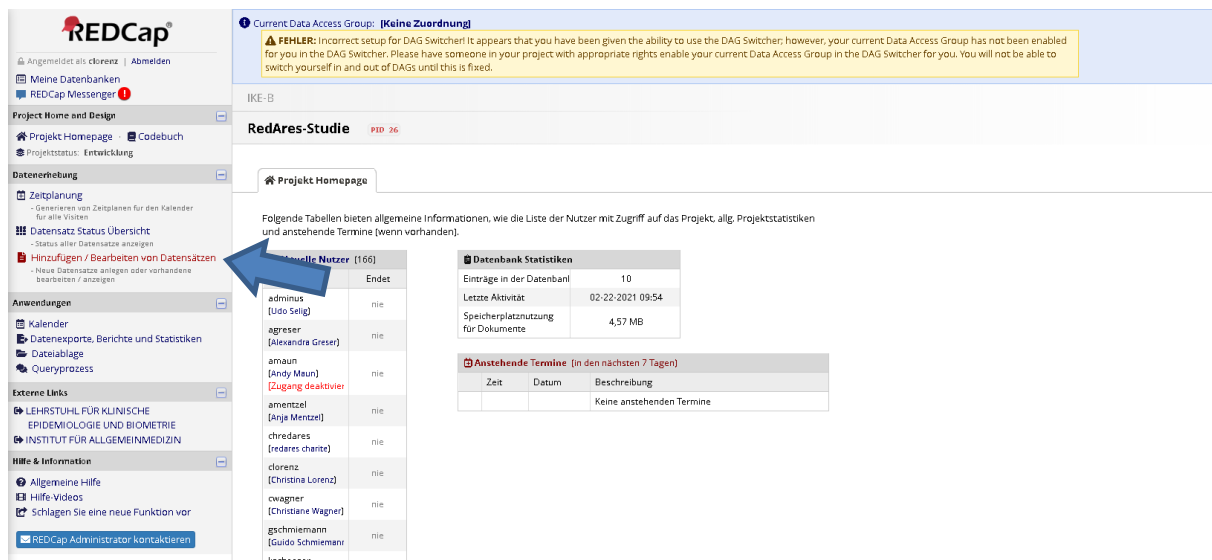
REDCap®

Angemeldet als clorenz | Abmelden

Meine Datenbanken
REDCap Messenger !

Project Home and Design
Projekt Homepage · Codebuch
Projektstatus: Entwicklung

Datenerhebung
Zeitplanung
- Generieren von Zeitplanen für den Kalender für alle Visiten
Datensatz Status Übersicht
- Status aller Datensatze anzeigen
Hinzufügen / Bearbeiten von Datensätzen
- Neue Datensatze anlegen oder vorhandene bearbeiten / anzeigen

Anwendungen
Kalender
Datenexporte, Berichte und Statistiken
Dateiablage
Queryprozess

Externe Links
LEHRSTUHL FÜR KLINISCHE EPIDEMIOLOGIE UND BIOMETRIE
INSTITUT FÜR ALLGEMEINMEDIZIN

Hilfe & Information
Allgemeine Hilfe
Hilfe-Videos
Schlagen Sie eine neue Funktion vor

REDCap Administrator kontaktieren

Current Data Access Group: [Keine Zuordnung]

FEHLER: Incorrect setup for DAG Switcher! It appears that you have been given the ability to use the DAG Switcher; however, your current Data Access Group has not been enabled for you in the DAG Switcher. Please have someone in your project with appropriate rights enable your current Data Access Group in the DAG Switcher for you. You will not be able to switch yourself in and out of DAGs until this is fixed.

IKE-B

RedAres-Studie PID 26

Projekt Homepage

Folgende Tabellen bieten allgemeine Informationen, wie die Liste der Nutzer mit Zugriff auf das Projekt, allg. Projektstatistiken und anstehende Termine (wenn vorhanden).

| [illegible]uelle Nutzer [166] | Endet |
|---|---|
| adminus [Udo Selig] | nie |
| agreser [Alexandra Greser] | nie |
| amaun [Andy Maun] [Zugang deaktivier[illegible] | nie |
| amentzel [Anja Mentzel] | nie |
| chredares [redares charite] | nie |
| clorenz [Christina Lorenz] | nie |
| cwagner [Christiane Wagner] | nie |
| gschmiemann [Guido Schmiemann] | nie |

| Datenbank Statistiken | |
|---|---|
| Einträge in der Datenbank | 10 |
| Letzte Aktivität | 02-22-2021 09:54 |
| Speicherplatznutzung für Dokumente | 4,57 MB |

Anstehende Termine (in den nächsten 7 Tagen)

| | Zeit | Datum | Beschreibung |
|---|---|---|---|
| | | | Keine anstehenden Termine |